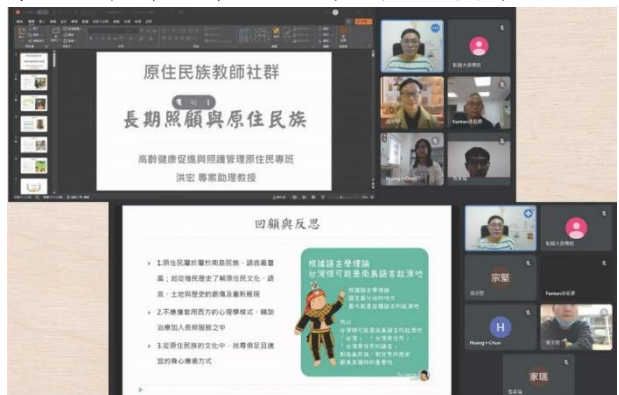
原住民族教師社群

長期照顧與原住民族

高齡健康促進與照護管理原住民專班
洪宏 專案助理教授

Fantan

Nuang

回顧與反思

1.原住民屬於南島民族，語言最豐富；由從殖民歷史了解原住民文化、語言、土地與歷史的創傷及重新展現

2.不應僅套用西方的心理學模式，需加治療加入長照服務之中

3.從原住民族的文化中，找尋與並且適宜的身心療癒方式

根據語言學理論
台灣很可能是南島語言起源地

宗賢

Fantan

H

Nuang

家瑞